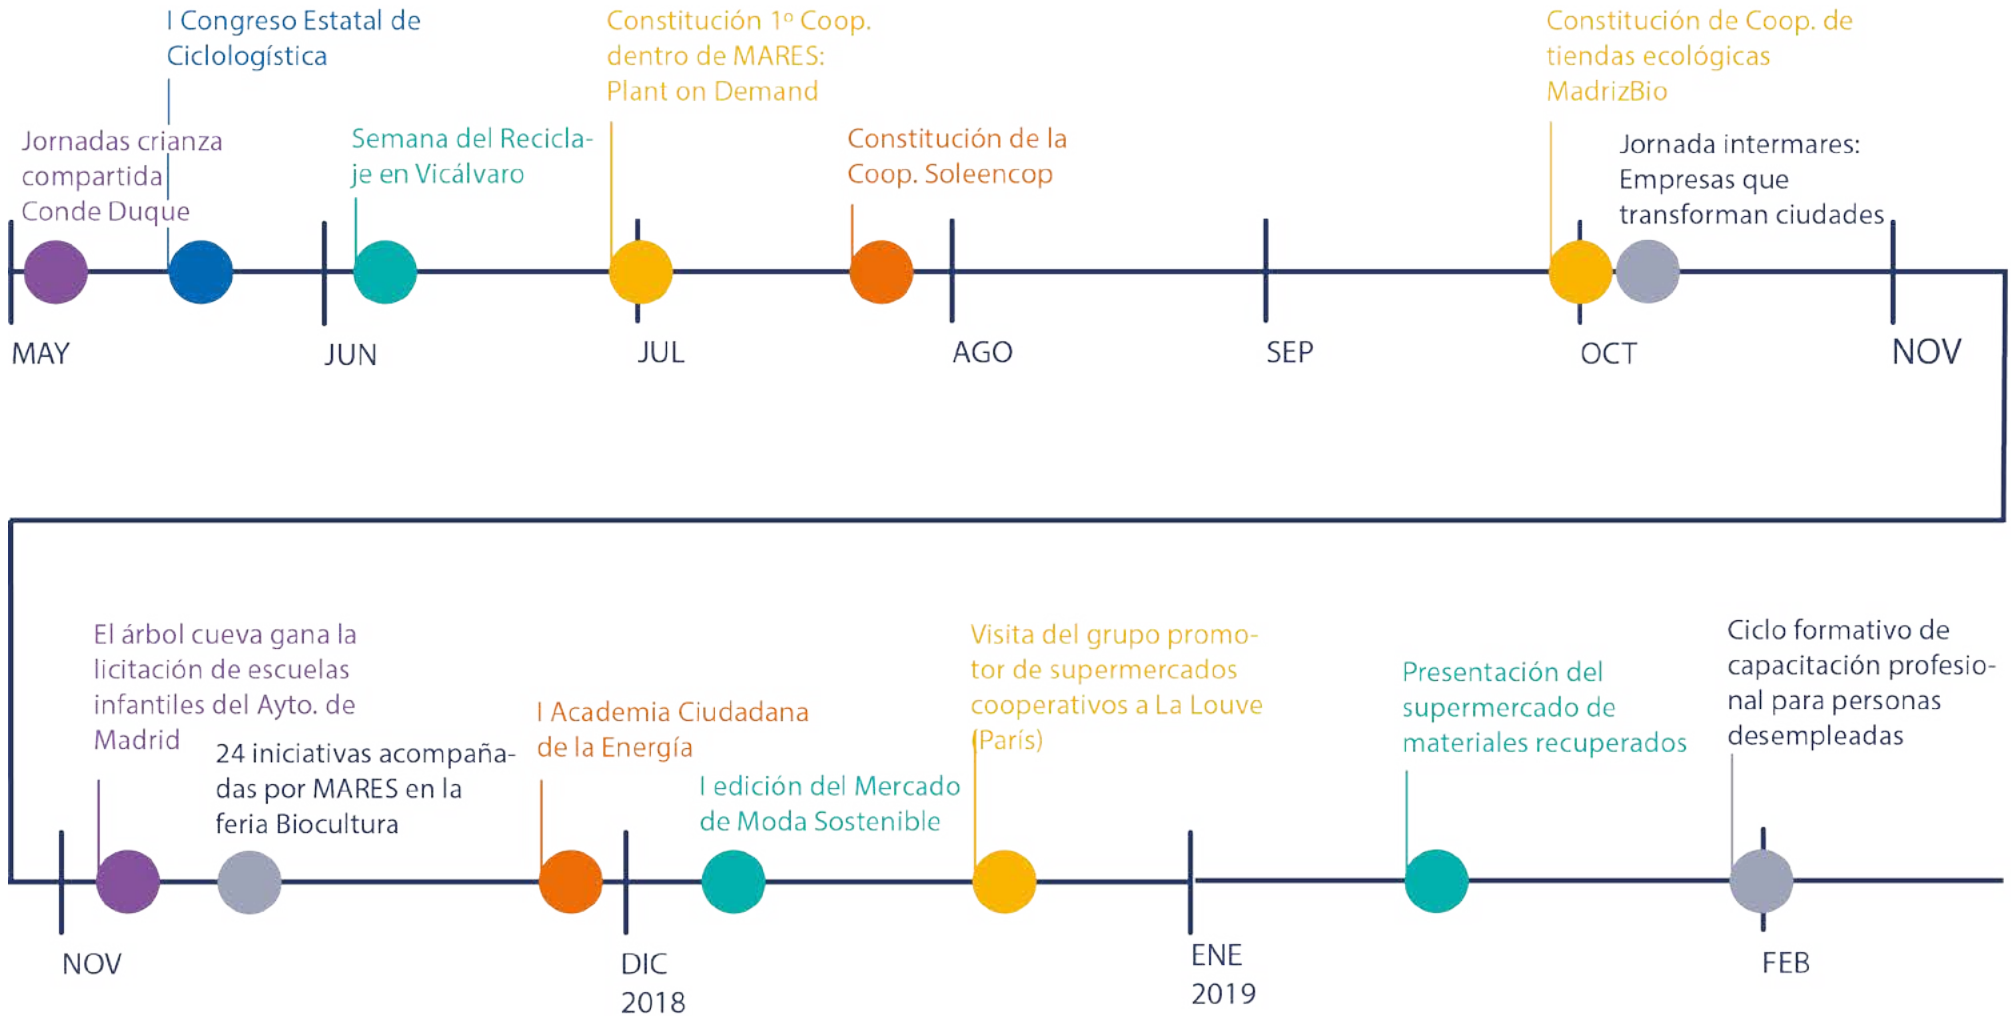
I Congreso Estatal de Ciclologística

Jornadas crianza compartida Conde Duque

Semana del Reciclaje en Vicálvaro

Constitución 1º Coop. dentro de MARES: Plant on Demand

Constitución de la Coop. Soleencop

Constitución de Coop. de tiendas ecológicas MadrizBio

Jornada intermares: Empresas que transforman ciudades

MAY

JUN

JUL

AGO

SEP

OCT

NOV

El árbol cueva gana la licitación de escuelas infantiles del Ayto. de Madrid

24 iniciativas acompañadas por MARES en la feria Biocultura

I Academia Ciudadana de la Energía

I edición del Mercado de Moda Sostenible

Visita del grupo promotor de supermercados cooperativos a La Louve (París)

Presentación del supermercado de materiales recuperados

Ciclo formativo de capacitación profesional para personas desempleadas

NOV

DIC 2018

ENE 2019

FEB